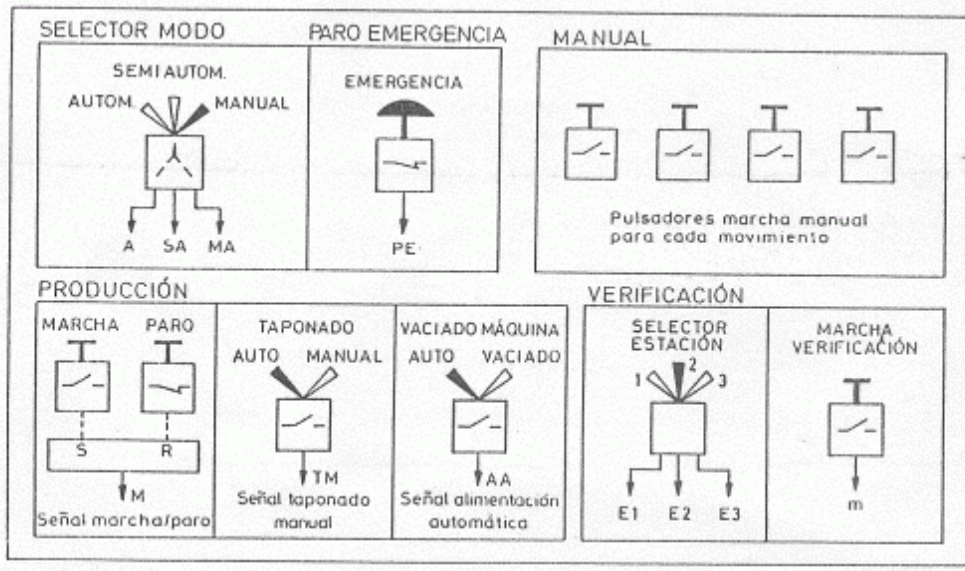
SELECTOR MODO

SEMI AUTOM.

AUTOM.

MANUAL

A SA MA

PARO EMERGENCIA

EMERGENCIA

PE

MANUAL

Pulsadores marcha manual para cada movimiento

PRODUCCIÓN

MARCHA PARO

S R

M

Señal marcha/paro

TAPONADO

AUTO MANUAL

TM

Señal taponado manual

VACIADO MÁQUINA

AUTO VACIADO

AA

Señal alimentación automática

VERIFICACIÓN

SELECTOR ESTACIÓN

1 2 3

E1 E2 E3

MARCHA VERIFICACIÓN

m